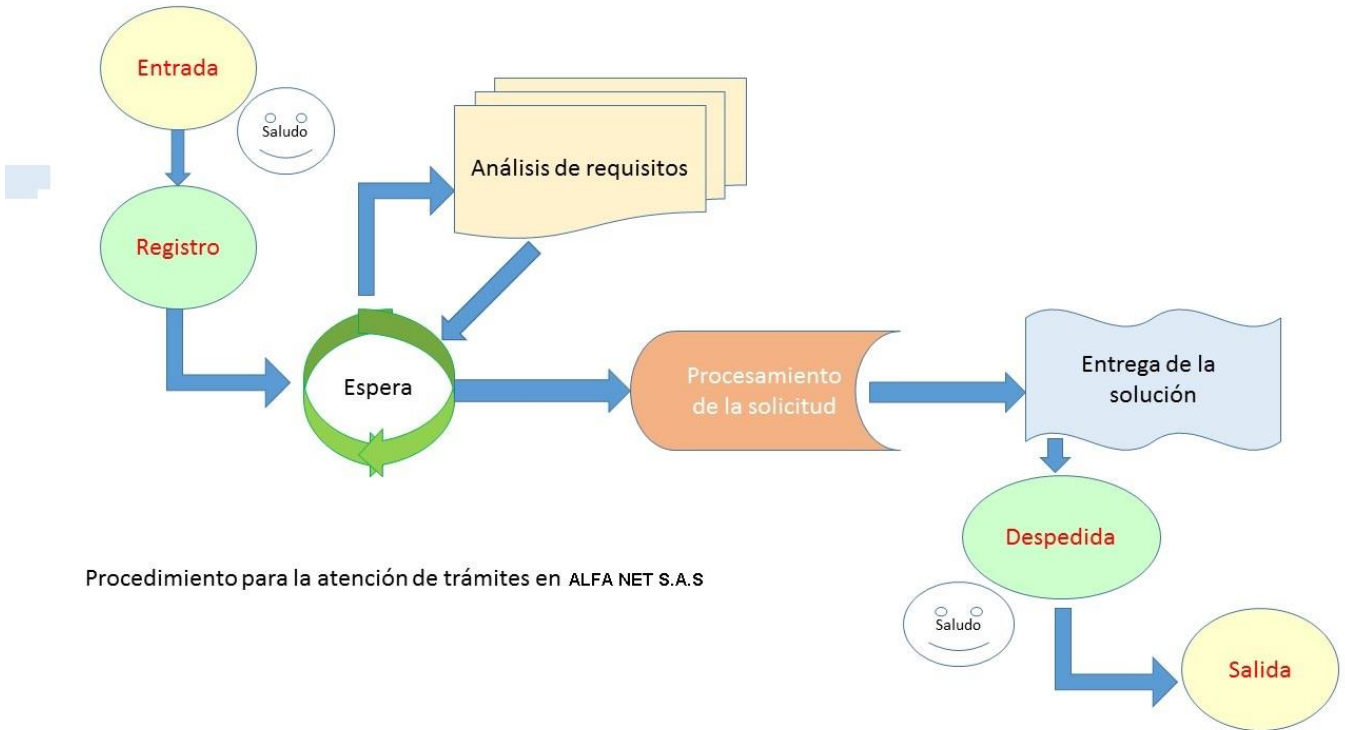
Entrada

Saludo

Registro

Análisis de requisitos

Espera

Procesamiento de la solicitud

Entrega de la solución

Despedida

Procedimiento para la atención de trámites en ALFA NET S.A.S

Saludo

Salida